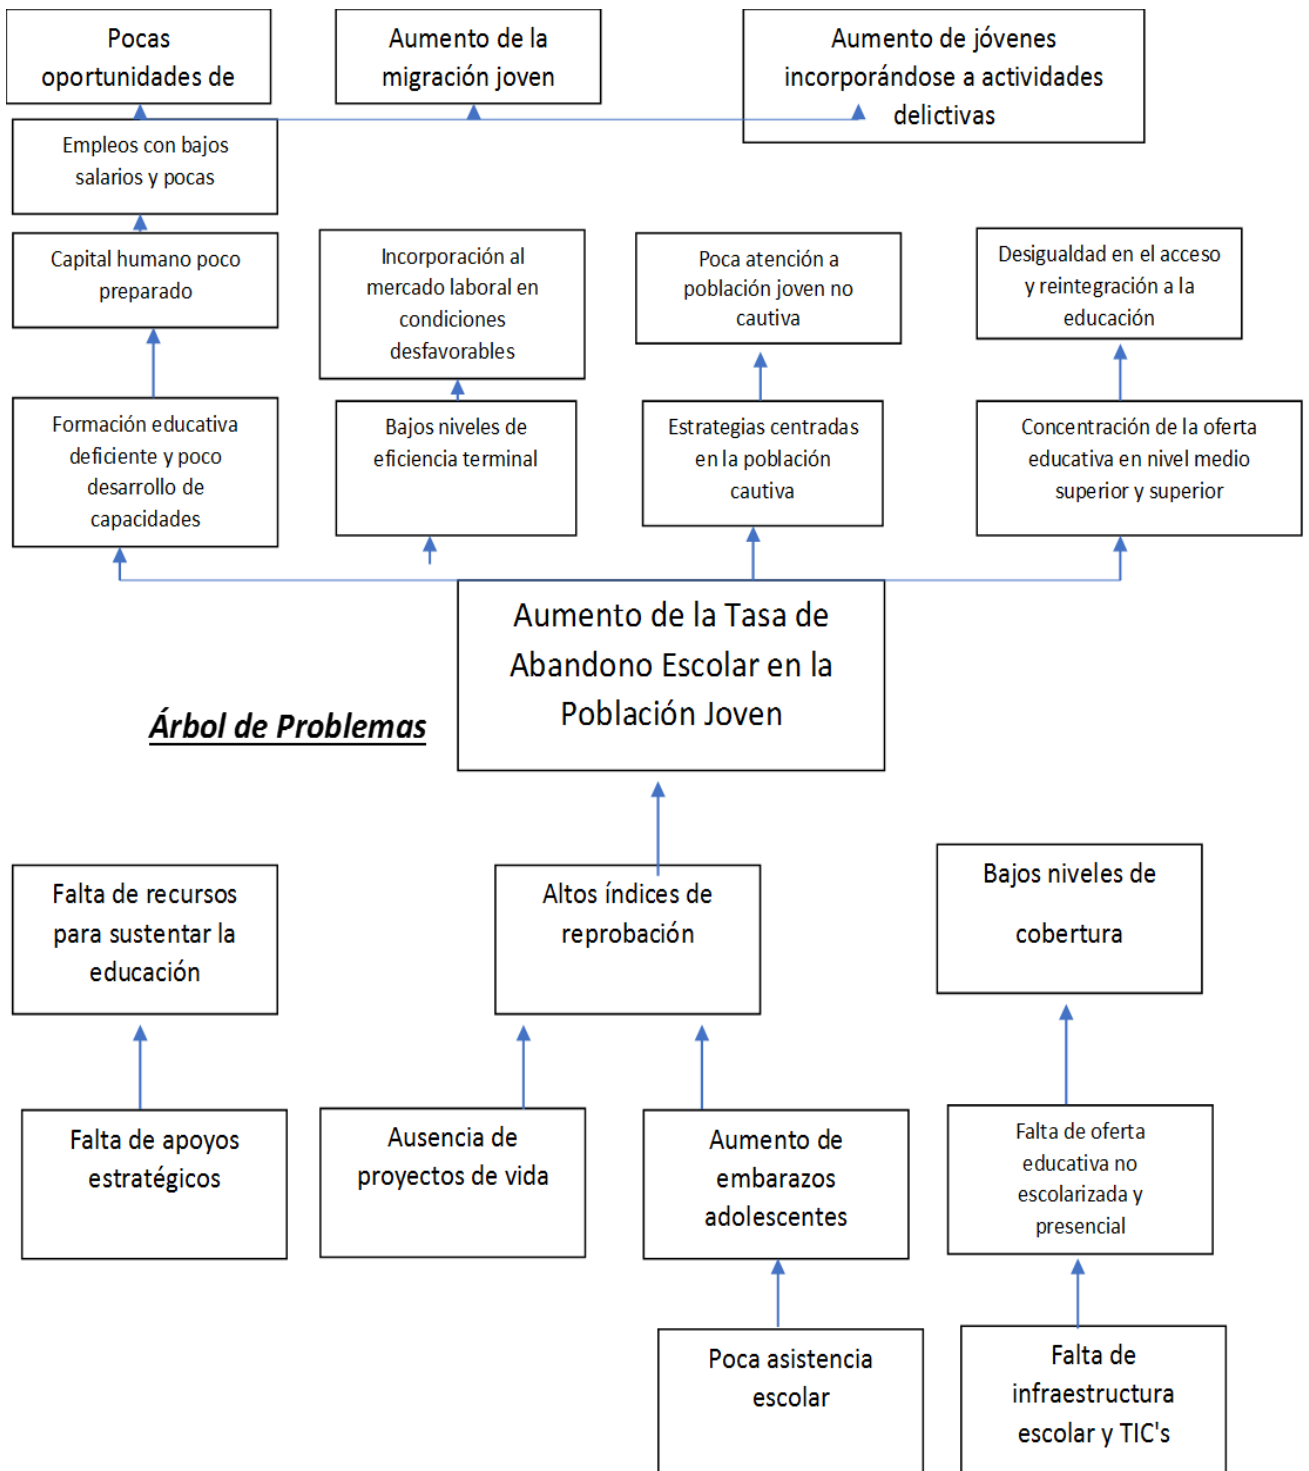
Pocas oportunidades de

Aumento de la migración joven

Aumento de jóvenes incorporándose a actividades delictivas

Empleos con bajos salarios y pocas

Capital humano poco preparado

Incorporación al mercado laboral en condiciones desfavorables

Poca atención a población joven no cautiva

Desigualdad en el acceso y reintegración a la educación

Formación educativa deficiente y poco desarrollo de capacidades

Bajos niveles de eficiencia terminal

Estrategias centradas en la población cautiva

Concentración de la oferta educativa en nivel medio superior y superior

Aumento de la Tasa de Abandono Escolar en la Población Joven

Árbol de Problemas

Falta de recursos para sustentar la educación

Altos índices de reprobación

Bajos niveles de cobertura

Falta de apoyos estratégicos

Ausencia de proyectos de vida

Aumento de embarazos adolescentes

Falta de oferta educativa no escolarizada y presencial

Poca asistencia escolar

Falta de infraestructura escolar y TIC's